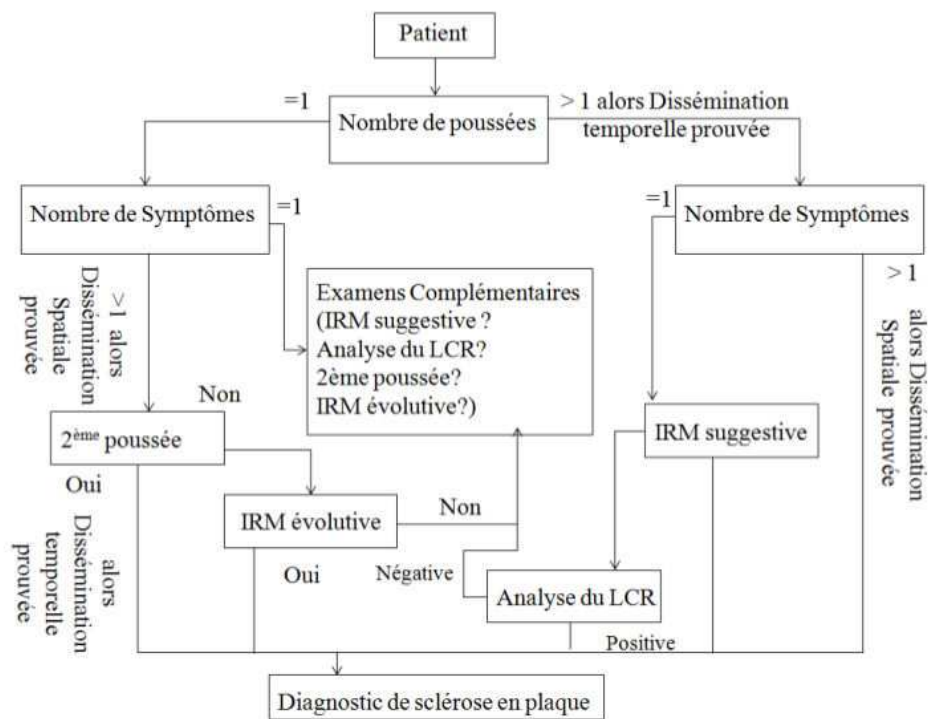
Patient

=1

Nombre de poussées

> 1 alors Dissémination temporelle prouvée

Nombre de Symptômes

=1

=1

Nombre de Symptômes

>1 alors Dissémination Spatiale prouvée

Examens Complémentaires (IRM suggestive ? Analyse du LCR? 2ème poussée? IRM évolutive?)

> 1 alors Dissémination Spatiale prouvée

Non

2$^{ème}$ poussée

IRM suggestive

Oui

alors Dissémination temporelle prouvée

IRM évolutive

Non

Oui

Négative

Analyse du LCR

Positive

Diagnostic de sclérose en plaque